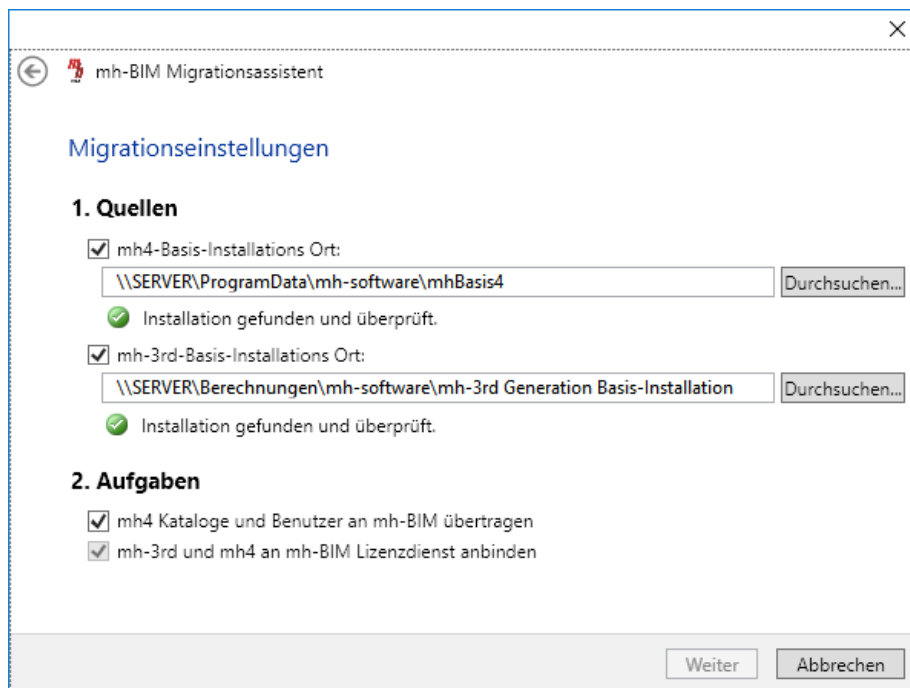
×

mh-BIM Migrationsassistent

Migrationseinstellungen

1. Quellen

mh4-Basis-Installations Ort:

\\SERVER\ProgramData\mh-software\mhBasis4

Durchsuchen...

Installation gefunden und überprüft.

mh-3rd-Basis-Installations Ort:

\\SERVER\Berechnungen\mh-software\mh-3rd Generation Basis-Installation

Durchsuchen...

Installation gefunden und überprüft.

2. Aufgaben

mh4 Kataloge und Benutzer an mh-BIM übertragen

mh-3rd und mh4 an mh-BIM Lizenzdienst anbinden

Weiter

Abbrechen